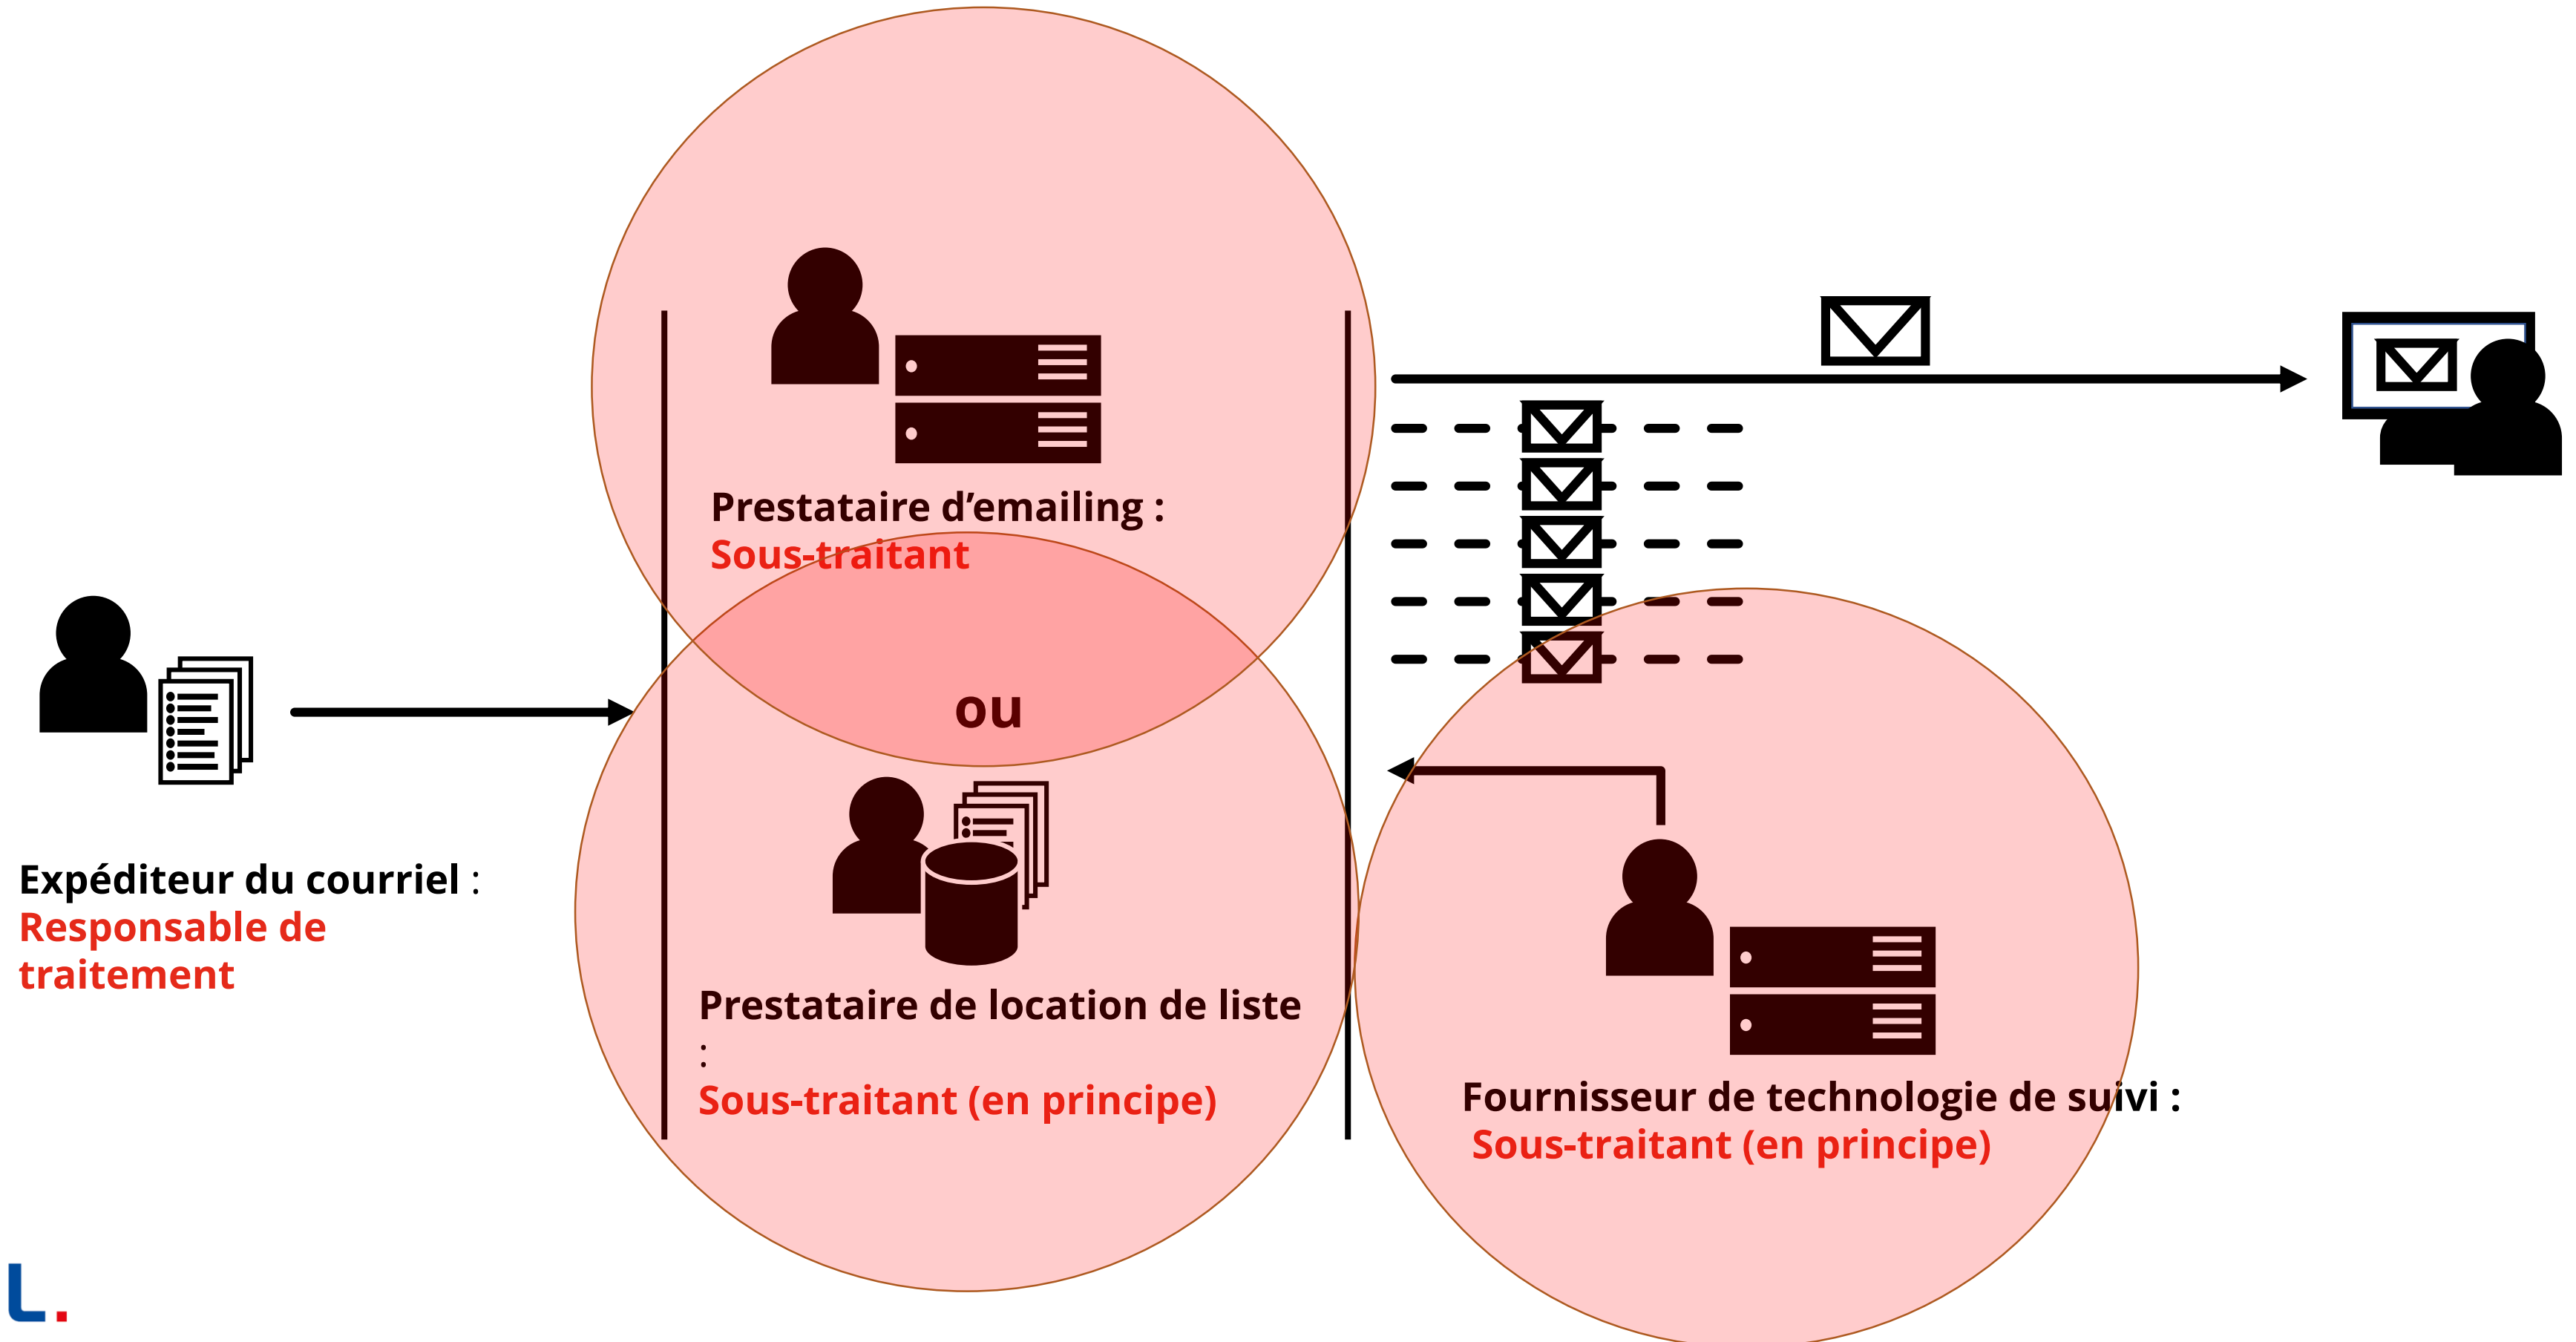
Prestataire d'emailing :
Sous-traitant

ou

Expéditeur du courriel :
Responsable de traitement

Prestataire de location de liste :
Sous-traitant (en principe)

Fournisseur de technologie de suivi :
Sous-traitant (en principe)

L.